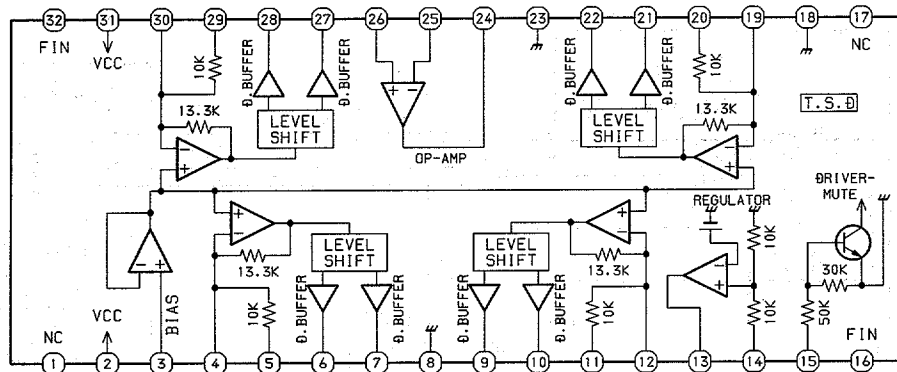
32 31 30 29 28 27 26 25 24 23 22 21 20 19 18 17

FIN VCC 10K Ð.BUFFER Ð.BUFFER Ð.BUFFER Ð.BUFFER 10K NC

13.3K LEVEL SHIFT + − LEVEL SHIFT 13.3K T.S.Ð

− + OP-AMP − +

REGULATOR ÐRIVER-MUTE

− + + − LEVEL SHIFT LEVEL SHIFT + −

13.3K 13.3K 10K − + 30K

10K Ð.BUFFER Ð.BUFFER Ð.BUFFER Ð.BUFFER 10K 10K 50K

NC VCC BIAS FIN

1 2 3 4 5 6 7 8 9 10 11 12 13 14 15 16